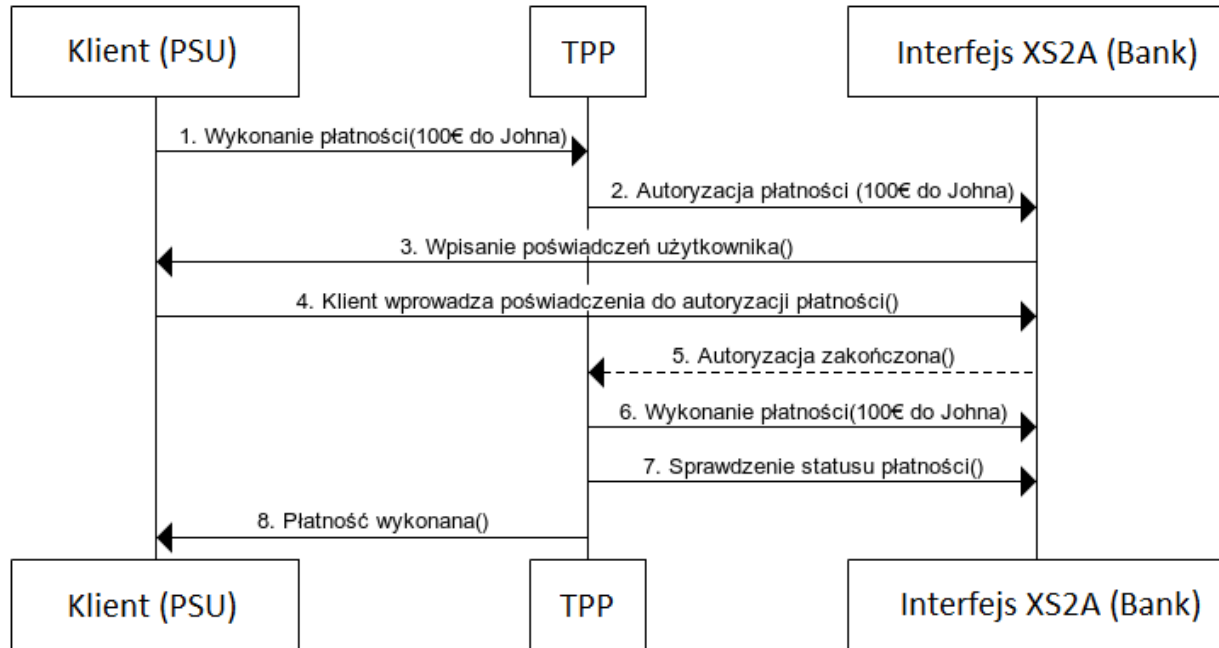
Klient (PSU)

TPP

Interfejs XS2A (Bank)

1. Wykonanie płatności(100€ do Johna)

2. Autoryzacja płatności (100€ do Johna)

3. Wpisanie poświadczeń użytkownika()

4. Klient wprowadza poświadczenia do autoryzacji płatności()

5. Autoryzacja zakończona()

6. Wykonanie płatności(100€ do Johna)

7. Sprawdzenie statusu płatności()

8. Płatność wykonana()

Klient (PSU)

TPP

Interfejs XS2A (Bank)